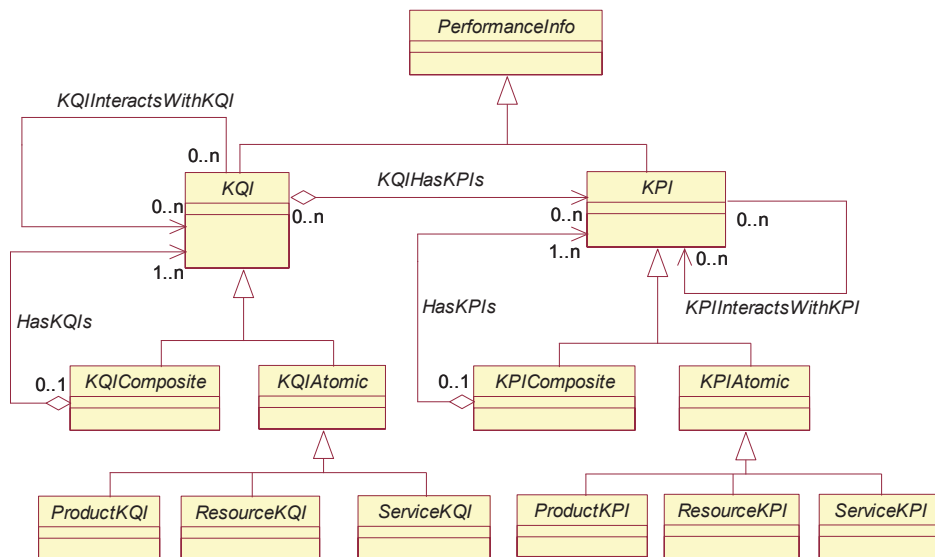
PerformanceInfo

KQIInteractsWithKQI

0..n

KQI

KQIHasKPIs

KPI

0..n

0..n

0..n

0..n

1..n

0..n

1..n

0..n

HasKQIs

HasKPIs

KPIInteractsWithKPI

0..1

KQIComposite

KQIAtomic

0..1

KPIComposite

KPIAtomic

ProductKQI

ResourceKQI

ServiceKQI

ProductKPI

ResourceKPI

ServiceKPI